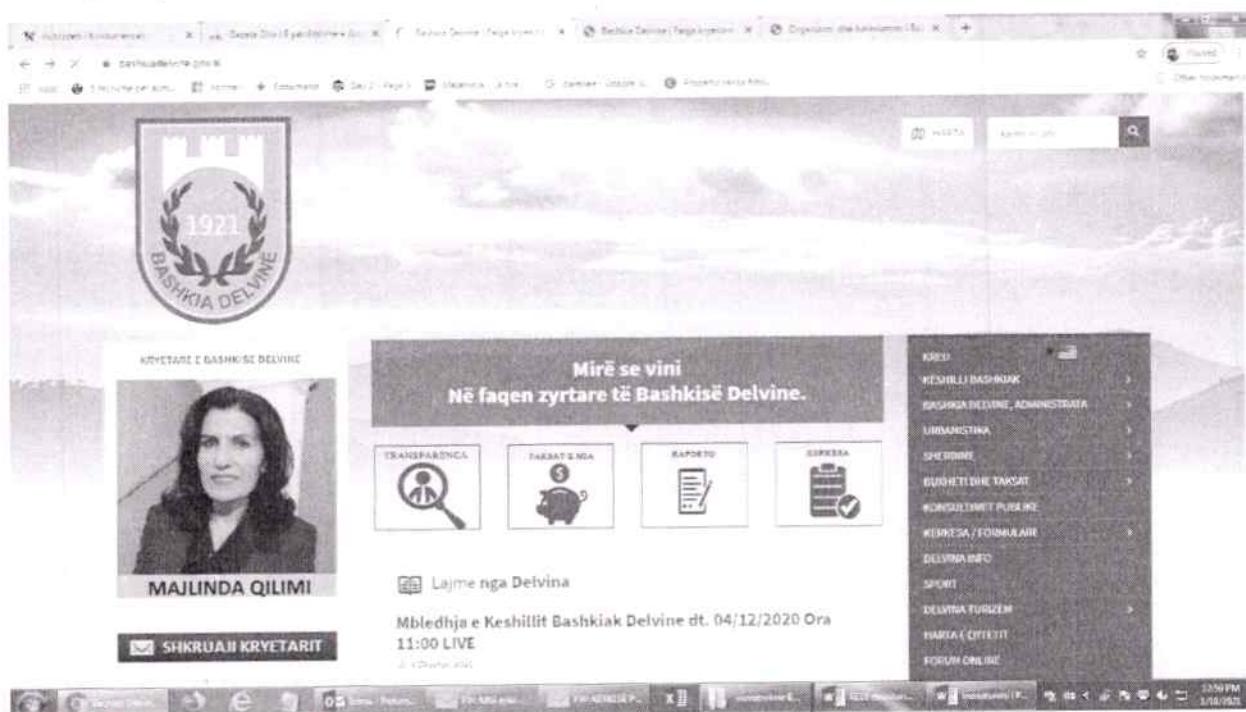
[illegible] × Bashkia Delvine | Faqja zyrtare × Bashkia Delvine | Faqja zyrtare × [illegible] × +

bashkiadelvine.gov.al

1921

BASHKIA DELVINË

HARTA

KRYETARE E BASHKISË DELVINË

MAJLINDA QILIMI

SHKRUAJI KRYETARIT

Mirë se vini
Në faqen zyrtare të Bashkisë Delvine.

TRANSPARENCA

TAKSAT E NDA

RAPORTO

KERKESA

Lajme nga Delvina

Mbledhja e Keshillit Bashkiak Delvine dt. 04/12/2020 Ora 11:00 LIVE

KREU

KESHILLI BASHKIAK

BASHKIA DELVINE, ADMINISTRATA

URBANISTIKA

SHERBIME

BUXHETI DHE TAKSAT

KONSULTIMET PUBLIKE

KERKESA / FORMULARE

DELVINA INFO

SPORT

DELVINA TURIZEM

HARTA E QYTETIT

FORUM ONLINE